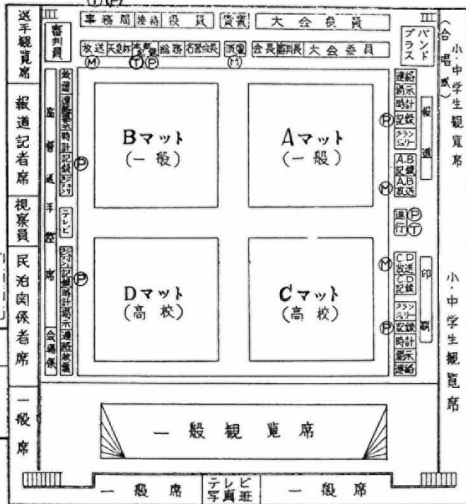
選手観覧席

報道記者席

視察員

民泊関係者席

一般席

審判員

事務局 | 接待役員 | 貴賓 | 大会役員

放送 | 天幕 | 救護 | 総務 | 会長 | 副会長 | 大会委員

Ⓜ Ⓣ Ⓟ Ⓜ

バンドプラス

(合唱) 小・中学生観覧席

Bマット
(一般)

Aマット
(一般)

Dマット
(高校)

Cマット
(高校)

連絡 | 掲示 | 時計 | 記録 | アナウンサー

報道

A.B放送 | A.B記録

運営

C.D放送 | C.D記録

アナウンサー | 記録 | 時計 | 掲示 | 連絡

印刷

テレビ

会場係

審議委員

小・中学生観覧席

一般観覧席

一般席 | テレビ写真班 | 一般席